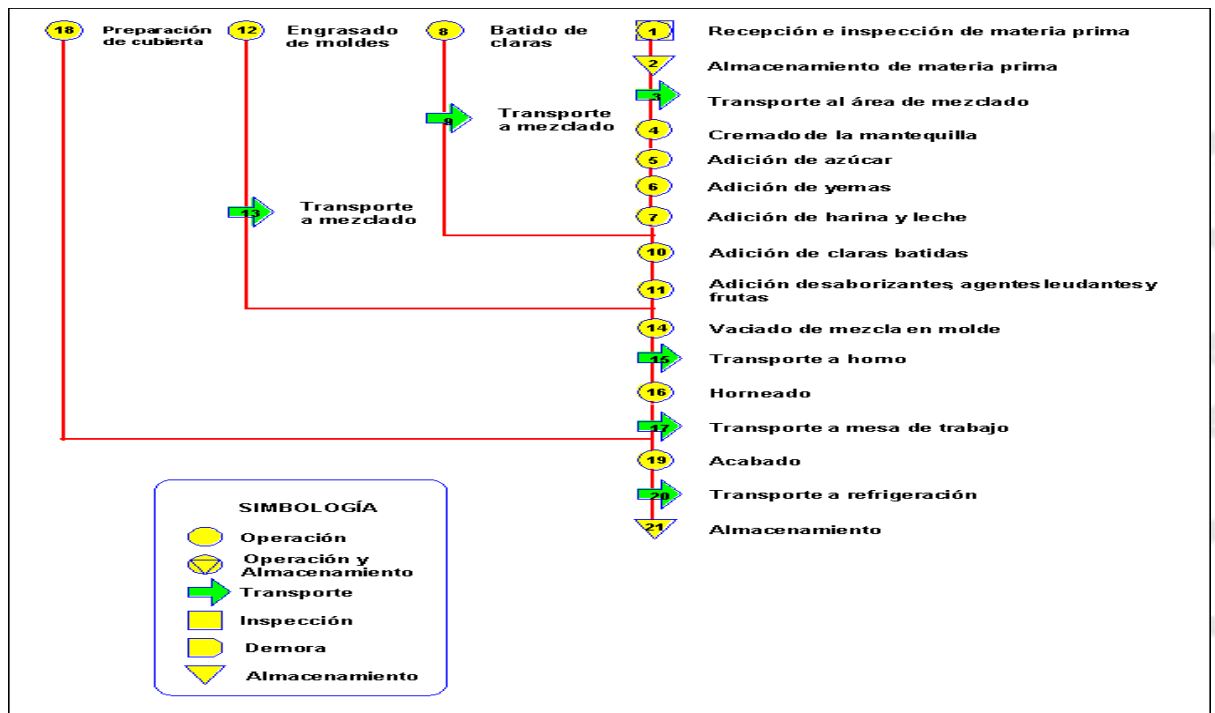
18 Preparación de cubierta

12 Engrasado de moldes

8 Batido de claras

1 Recepción e inspección de materia prima

2 Almacenamiento de materia prima

9 Transporte a mezclado

3 Transporte al área de mezclado

4 Cremado de la mantequilla

5 Adición de azúcar

6 Adición de yemas

13 Transporte a mezclado

7 Adición de harina y leche

10 Adición de claras batidas

11 Adición desaborizantes, agentes leudantes y frutas

14 Vaciado de mezcla en molde

15 Transporte a homo

16 Horneado

17 Transporte a mesa de trabajo

19 Acabado

20 Transporte a refrigeración

21 Almacenamiento

SIMBOLOGÍA
Operación
Operación y Almacenamiento
Transporte
Inspección
Demora
Almacenamiento